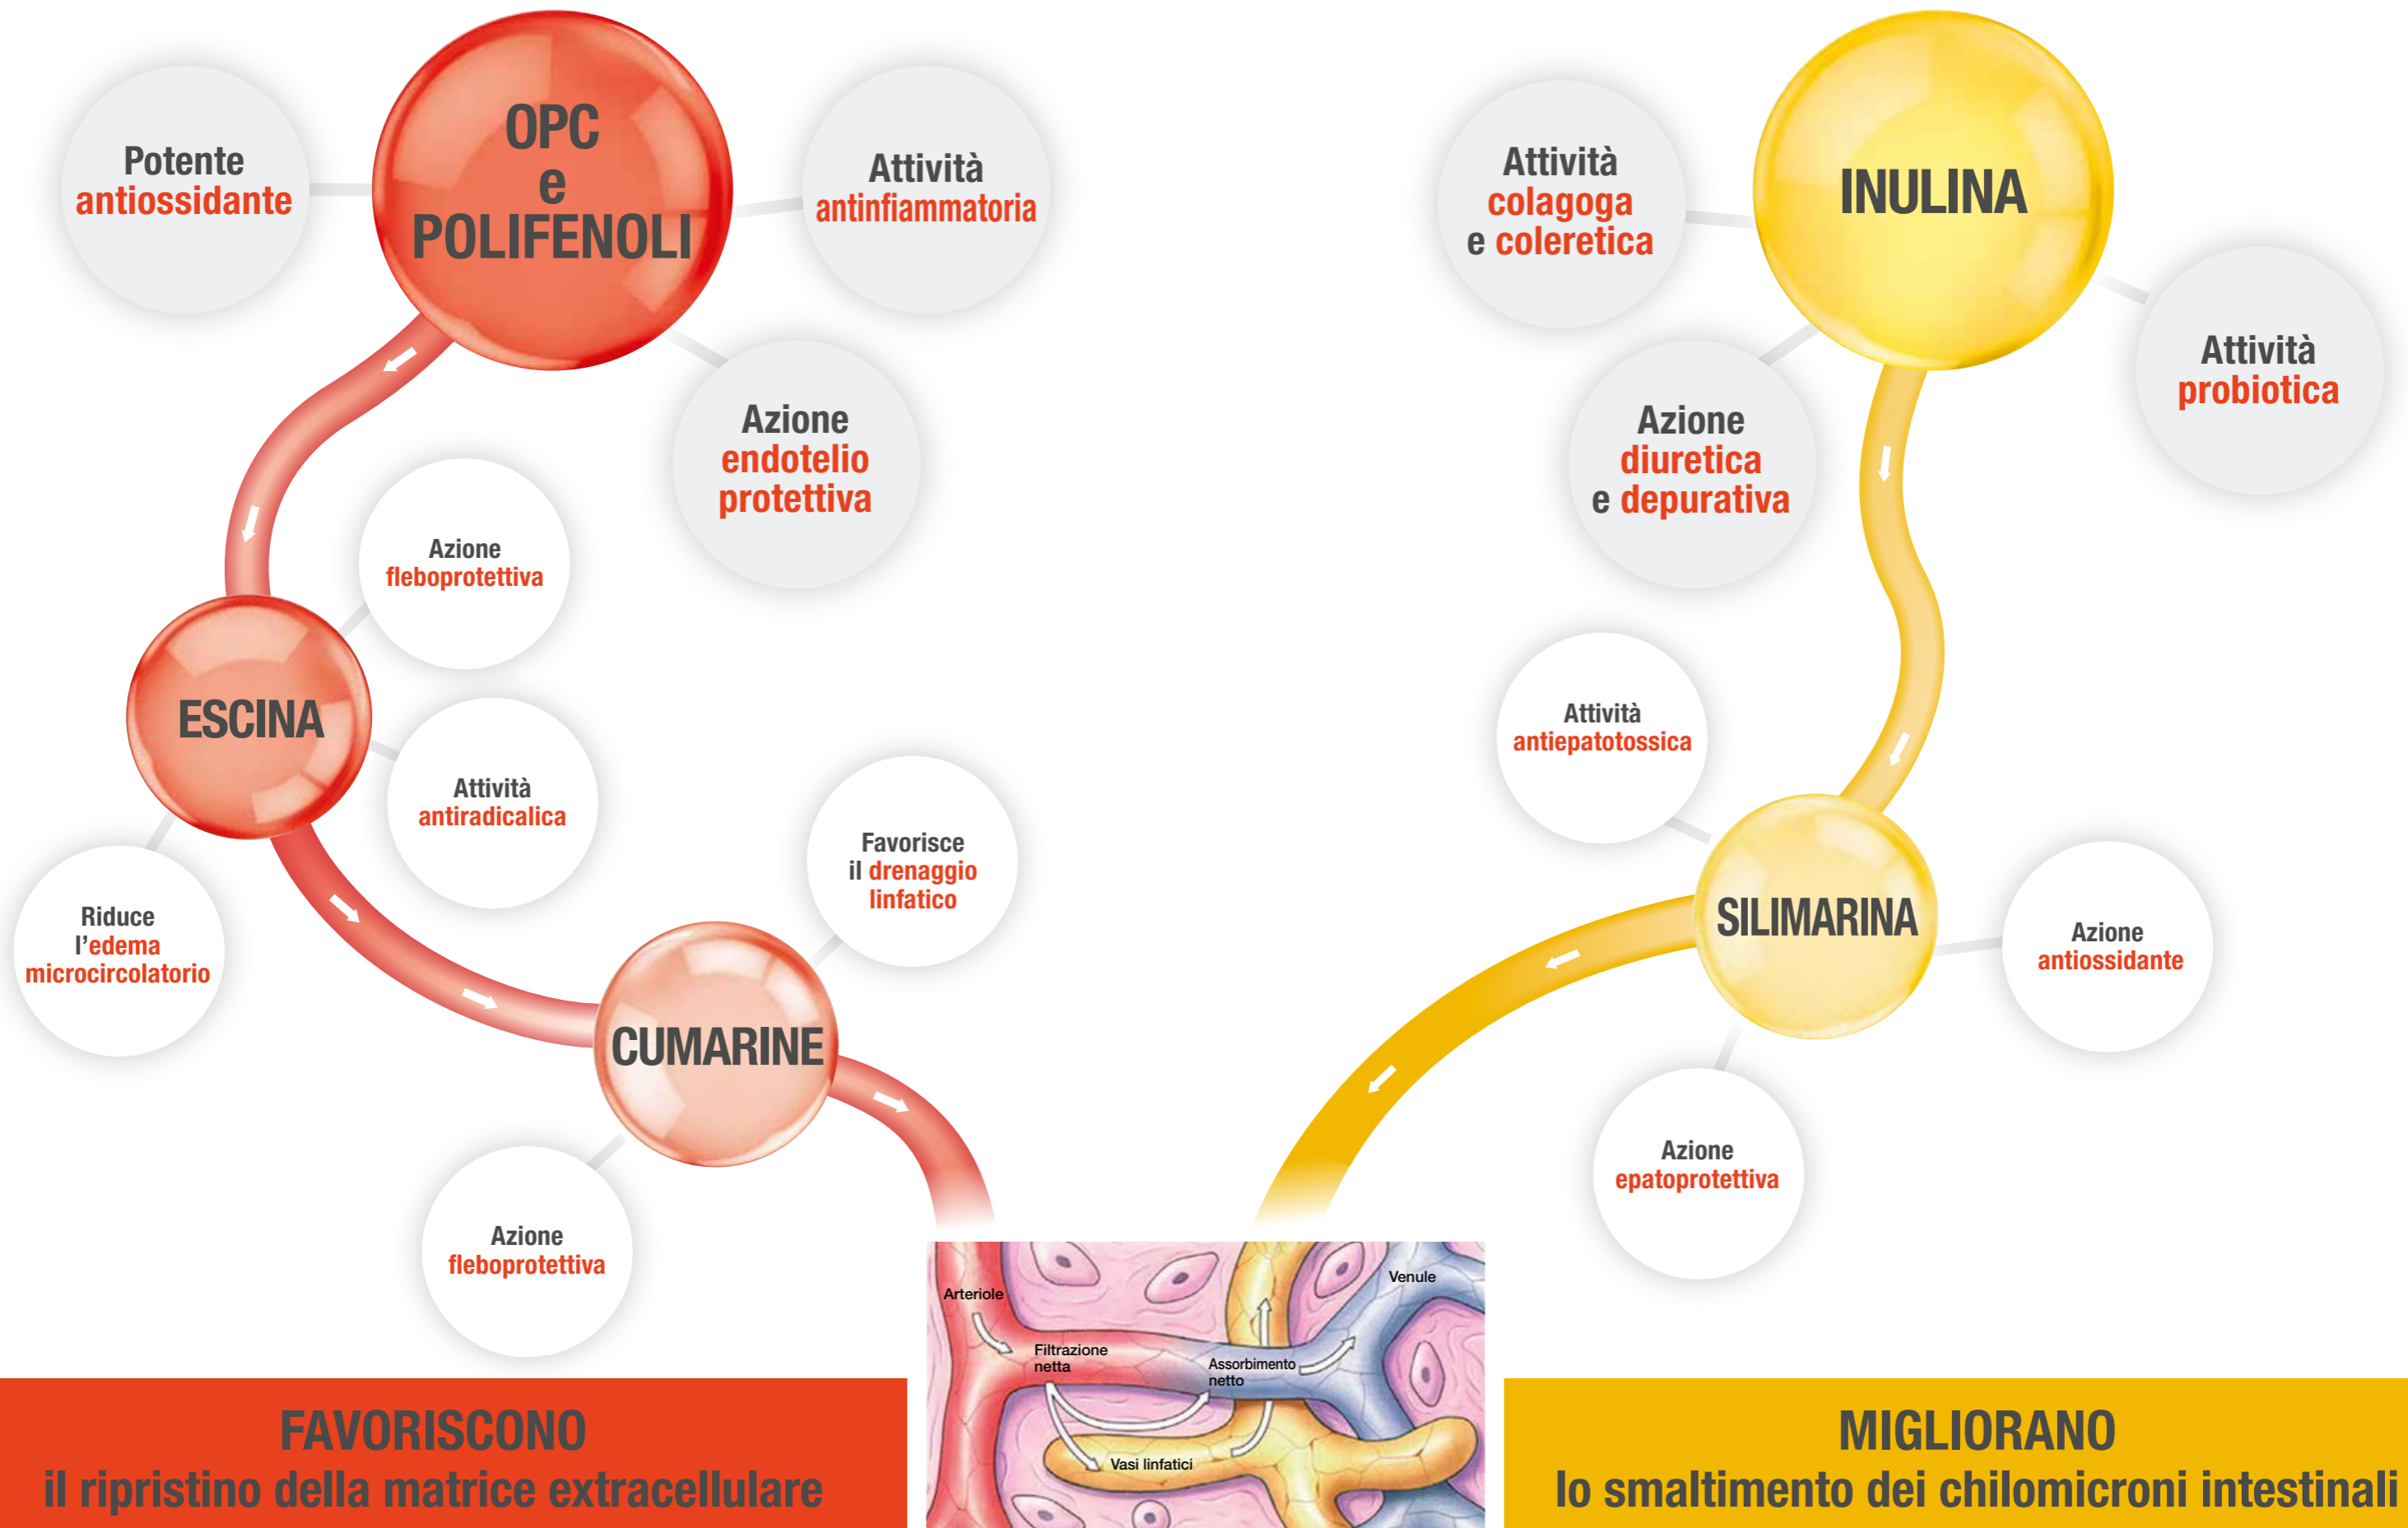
Potente antiossidante

OPC e POLIFENOLI

Attività antinfiammatoria

Azione endotelio protettiva

Azione fleboprotettiva

ESCINA

Attività antiradicalica

Riduce l'edema microcircolatorio

Favorisce il drenaggio linfatico

CUMARINE

Azione fleboprotettiva

Attività colagoga e coleretica

INULINA

Attività probiotica

Azione diuretica e depurativa

Attività antiepatotossica

SILIMARINA

Azione antiossidante

Azione epatoprotettiva

Arteriole

Venule

Filtrazione netta

Assorbimento netto

Vasi linfatici

FAVORISCONO
il ripristino della matrice extracellulare

MIGLIORANO
lo smaltimento dei chilomicroni intestinali